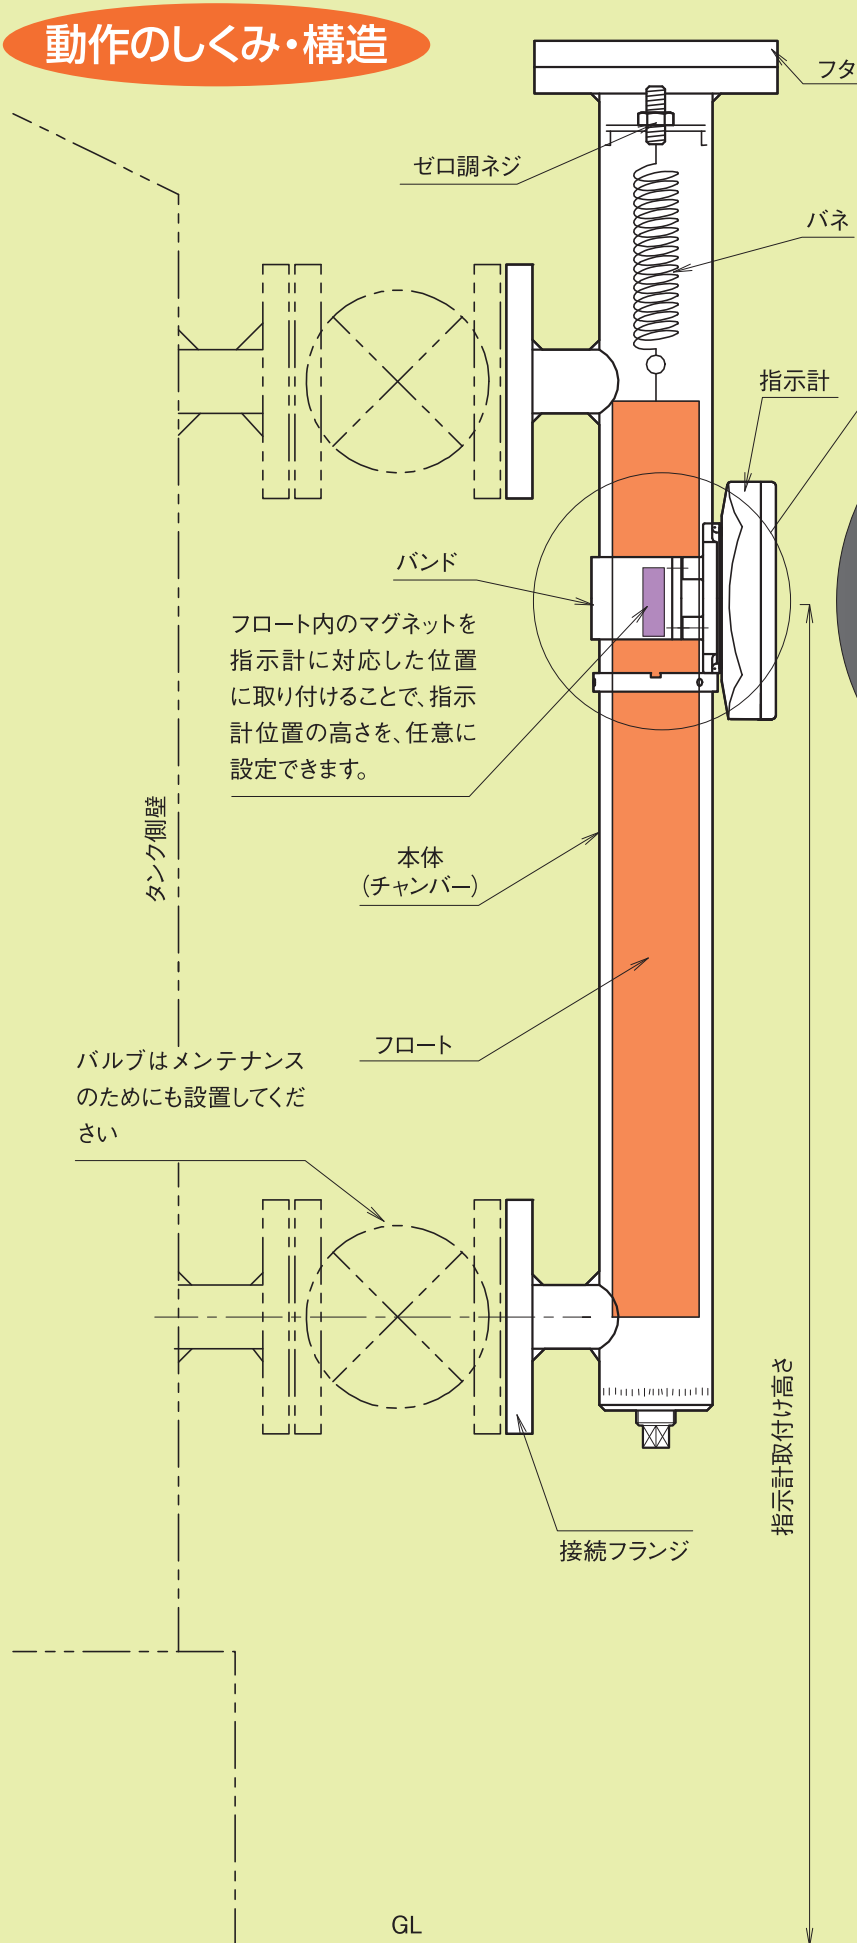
動作のしくみ・構造

フタ

ゼロ調ネジ

バネ

指示計

バンド

フロート内のマグネットを指示計に対応した位置に取り付けることで、指示計位置の高さを、任意に設定できます。

タンク側壁

本体
(チャンバー)

フロート

バルブはメンテナンスのためにも設置してください

接続フランジ

指示計取付け高さ

GL